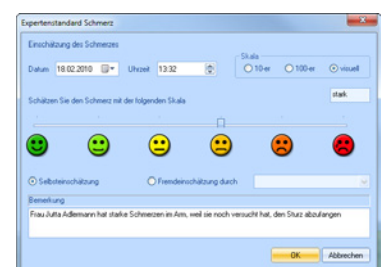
Expertenstandard Schmerz

Einschätzung des Schmerzes

Datum 18.02.2010

Uhrzeit 13:32

Skala

10-er

100-er

visuell

Schätzen Sie den Schmerz mit der folgenden Skala

stark

Selbsteinschätzung

Fremdeinschätzung durch

Bemerkung

Frau Jutta Adlermann hat starke Schmerzen im Arm, weil sie noch versucht hat, den Sturz abzufangen

OK

Abbrechen